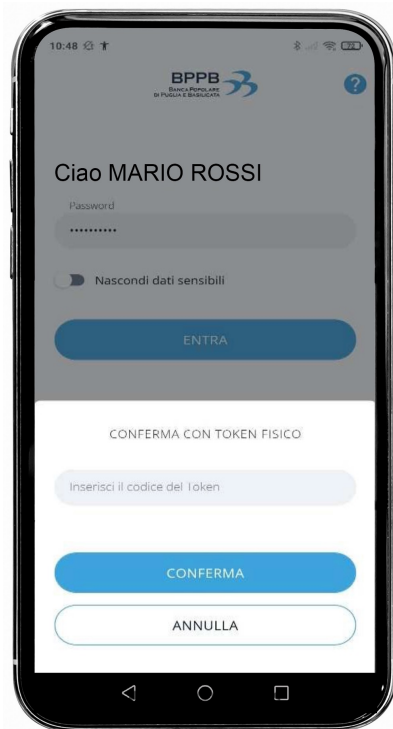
10:48

BPPB
BANCA POPOLARE DI PUGLIA E BASILICATA

?

Ciao MARIO ROSSI

Password
••••••••••

Nascondi dati sensibili

ENTRA

CONFERMA CON TOKEN FISICO

Inserisci il codice del Token

CONFERMA

ANNULLA